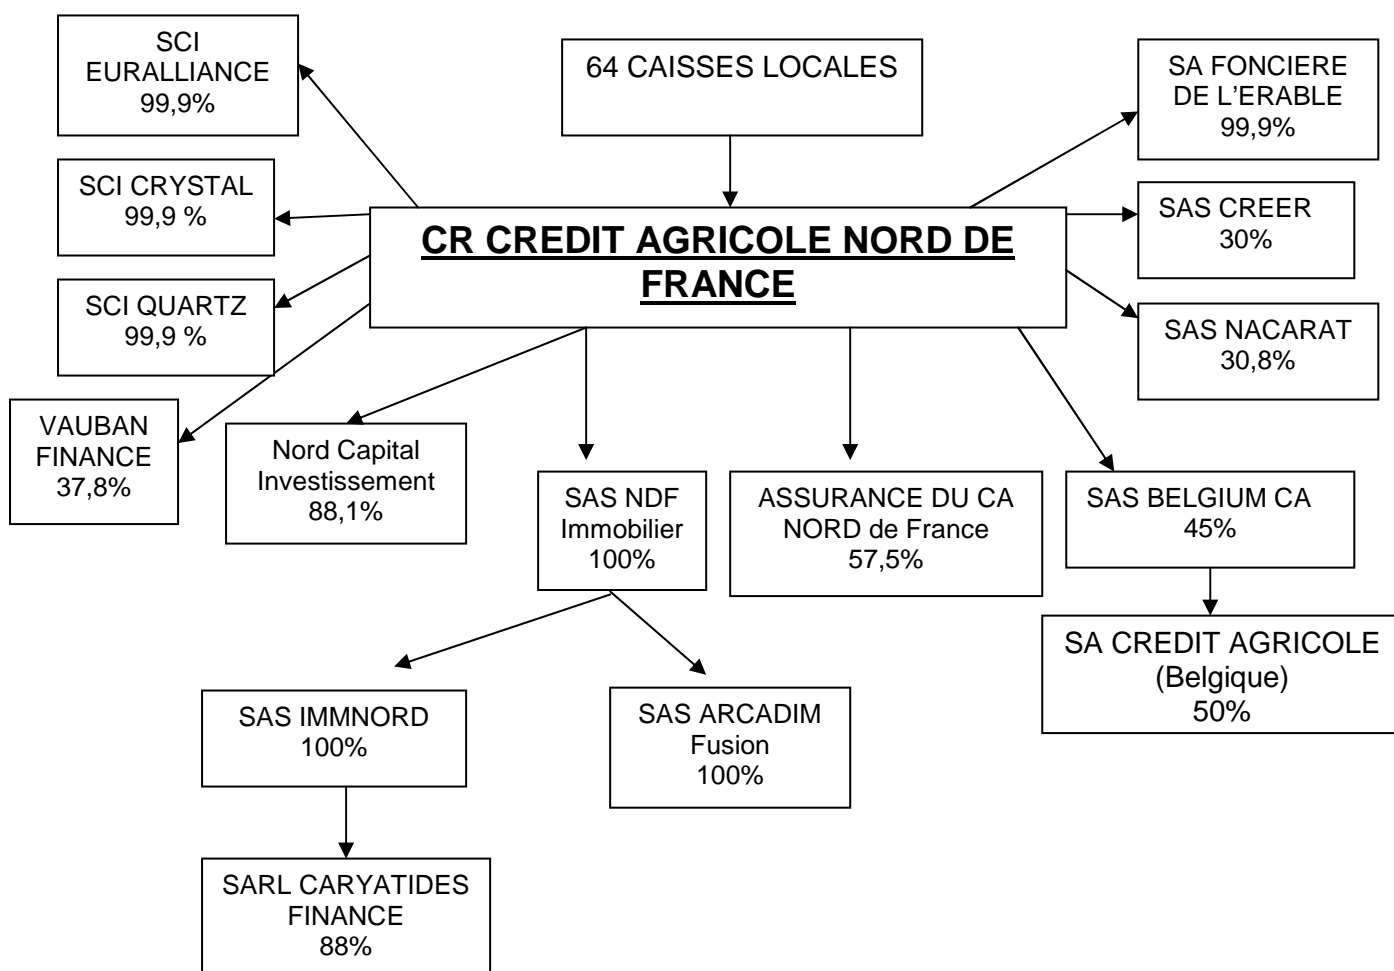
64 CAISSES LOCALES

CR CREDIT AGRICOLE NORD DE FRANCE

SCI EURALLIANCE 99,9%

SCI CRYSTAL 99,9 %

SCI QUARTZ 99,9 %

VAUBAN FINANCE 37,8%

Nord Capital Investissement 88,1%

SAS NDF Immobilier 100%

ASSURANCE DU CA NORD de France 57,5%

SAS BELGIUM CA 45%

SA FONCIERE DE L'ERABLE 99,9%

SAS CREER 30%

SAS NACARAT 30,8%

SA CREDIT AGRICOLE (Belgique) 50%

SAS IMMNORD 100%

SAS ARCADIM Fusion 100%

SARL CARYATIDES FINANCE 88%